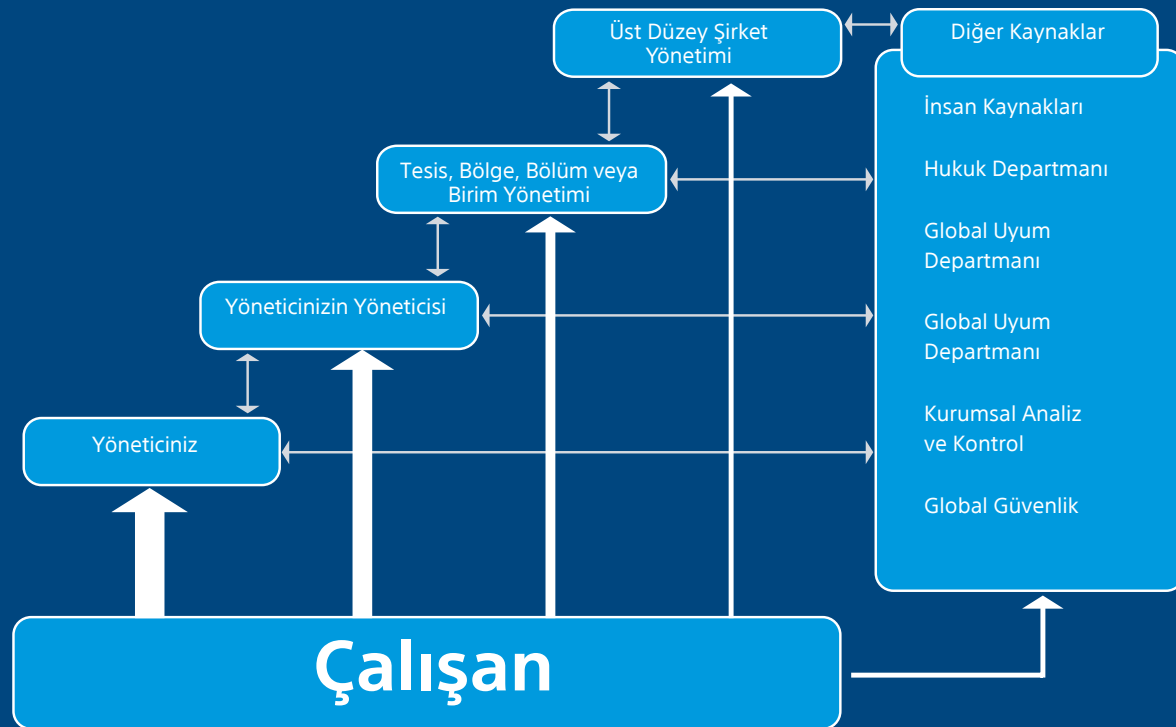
Üst Düzey Şirket Yönetimi

Diğer Kaynaklar

İnsan Kaynakları

Hukuk Departmanı

Global Uyum Departmanı

Global Uyum Departmanı

Kurumsal Analiz ve Kontrol

Global Güvenlik

Tesis, Bölge, Bölüm veya Birim Yönetimi

Yöneticinizin Yöneticisi

Yöneticiniz

Çalışan